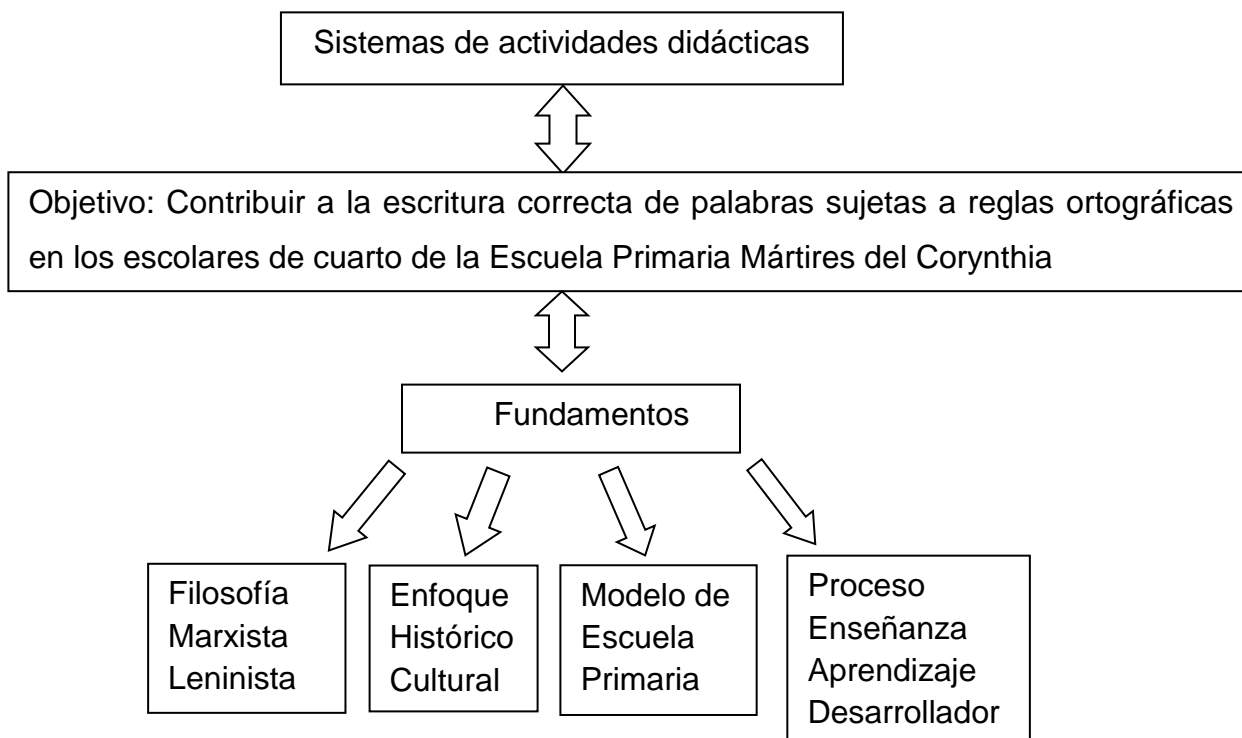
Sistemas de actividades didácticas

Objetivo: Contribuir a la escritura correcta de palabras sujetas a reglas ortográficas en los escolares de cuarto de la Escuela Primaria Mártires del Corynthia

Fundamentos

Filosofía Marxista Leninista

Enfoque Histórico Cultural

Modelo de Escuela Primaria

Proceso Enseñanza Aprendizaje Desarrollador